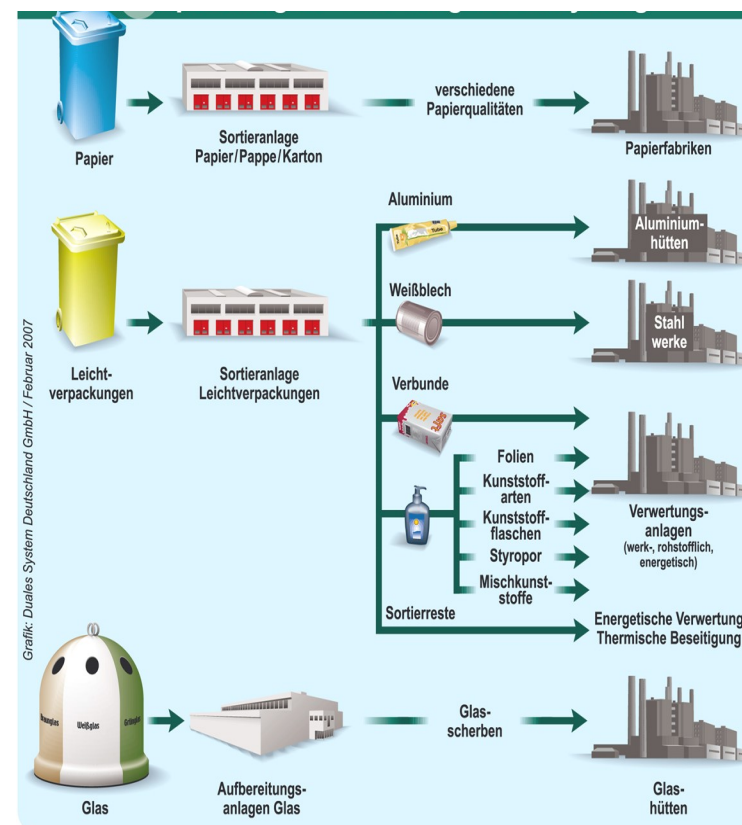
Papier

Sortieranlage Papier/Pappe/Karton

verschiedene Papierqualitäten

Papierfabriken

Aluminium

Tube

Aluminiumhütten

Weißblech

Stahlwerke

Leichtverpackungen

Sortieranlage Leichtverpackungen

Verbunde

Folien

Kunststoffarten

Kunststoffflaschen

Styropor

Mischkunststoffe

Verwertungsanlagen (werk-, rohstofflich, energetisch)

Sortierreste

Energetische Verwertung Thermische Beseitigung

Grafik: Duales System Deutschland GmbH / Februar 2007

Braunglas Weißglas Grünglas

Glas

Aufbereitungsanlagen Glas

Glasscherben

Glashütten